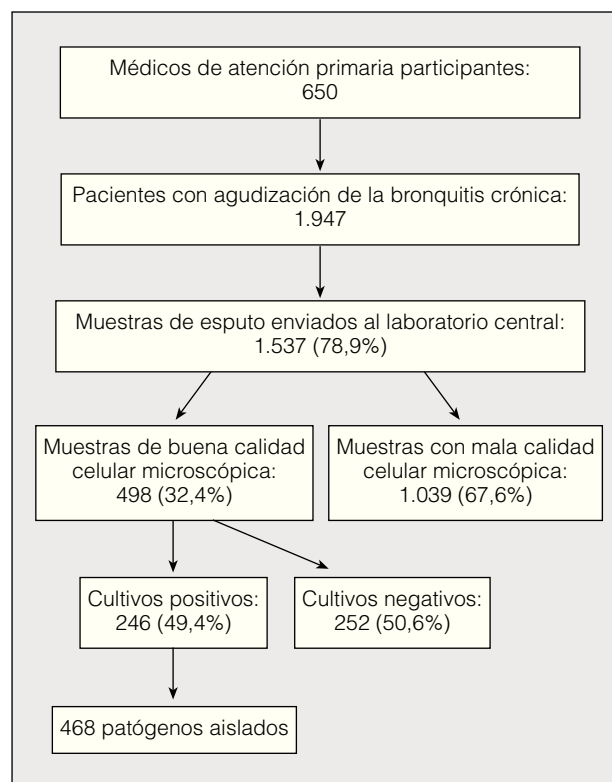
Médicos de atención primaria participantes: 650

Pacientes con agudización de la bronquitis crónica: 1.947

Muestras de esputo enviados al laboratorio central: 1.537 (78,9%)

Muestras de buena calidad celular microscópica: 498 (32,4%)

Muestras con mala calidad celular microscópica: 1.039 (67,6%)

Cultivos positivos: 246 (49,4%)

Cultivos negativos: 252 (50,6%)

468 patógenos aislados